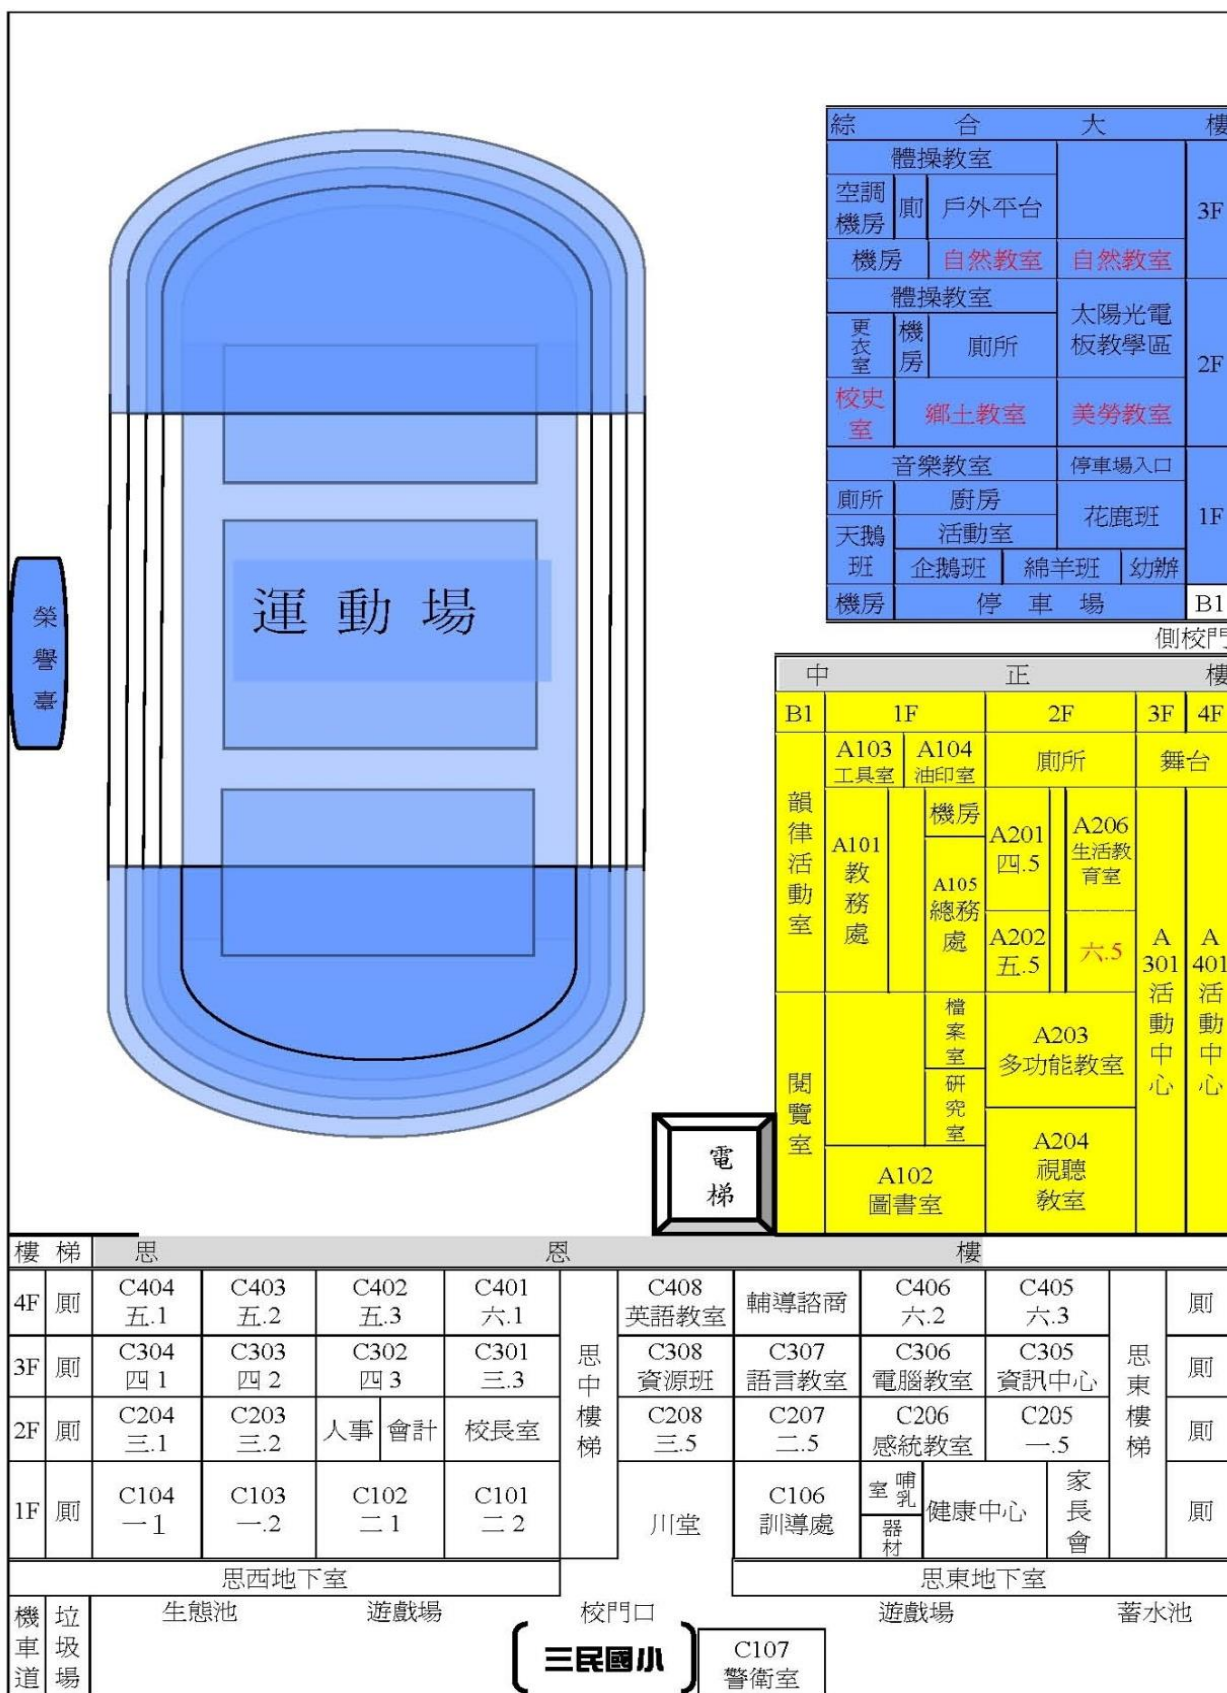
綜 合 大 樓

| 體操教室 | | | 3F |
|---|---|---|---|
| 空調機房 | 廁 | 戶外平台 | |
| 機房 | 自然教室 | 自然教室 | |
| 體操教室 | | 太陽光電板教學區 | 2F |
| 更衣室 | 機房 | 廁所 | |
| 校史室 | 鄉土教室 | 美勞教室 | |
| 音樂教室 | | 停車場入口 | 1F |
| 廁所 | 廚房 | 花鹿班 | |
| 天鵝班 | 活動室 | | |
| | 企鵝班 | 綿羊班 | 幼辦 |
| 機房 | 停 車 場 | | B1 |

側校門

中 正 樓

| B1 | 1F | 2F | 3F | 4F |
|---|---|---|---|---|
| 韻律活動室 | A103 工具室 | A104 油印室 | 廁所 | 舞台 |
| | A101 教務處 | 機房 | A201 四.5 | A206 生活教育室 |
| | | A105 總務處 | A202 五.5 | 六.5 | A 301 活動中心 | A 401 活動中心 |
| 閱覽室 | | 檔案室 | A203 多功能教室 | |
| | | 研究室 | | |
| | A102 圖書室 | | A204 視聽教室 | |

運 動 場

榮譽臺

電梯

| 樓梯 | 思 | | | | | 恩 | | | | | 樓 | |
|---|---|---|---|---|---|---|---|---|---|---|---|---|
| 4F | 廁 | C404 五.1 | C403 五.2 | C402 五.3 | C401 六.1 | 思中樓梯 | C408 英語教室 | 輔導諮商 | C406 六.2 | C405 六.3 | 思東樓梯 | 廁 |
| 3F | 廁 | C304 四 1 | C303 四 2 | C302 四 3 | C301 三.3 | | C308 資源班 | C307 語言教室 | C306 電腦教室 | C305 資訊中心 | | 廁 |
| 2F | 廁 | C204 三.1 | C203 三.2 | 人事 會計 | 校長室 | | C208 三.5 | C207 二.5 | C206 感統教室 | C205 一.5 | | 廁 |
| 1F | 廁 | C104 一1 | C103 一.2 | C102 二 1 | C101 二 2 | | 川堂 | C106 訓導處 | 哺乳室 器材 健康中心 | 家長會 | | 廁 |

思西地下室 思東地下室

機車道 垃圾場 生態池 遊戲場 校門口 遊戲場 蓄水池

三民國小

C107 警衛室